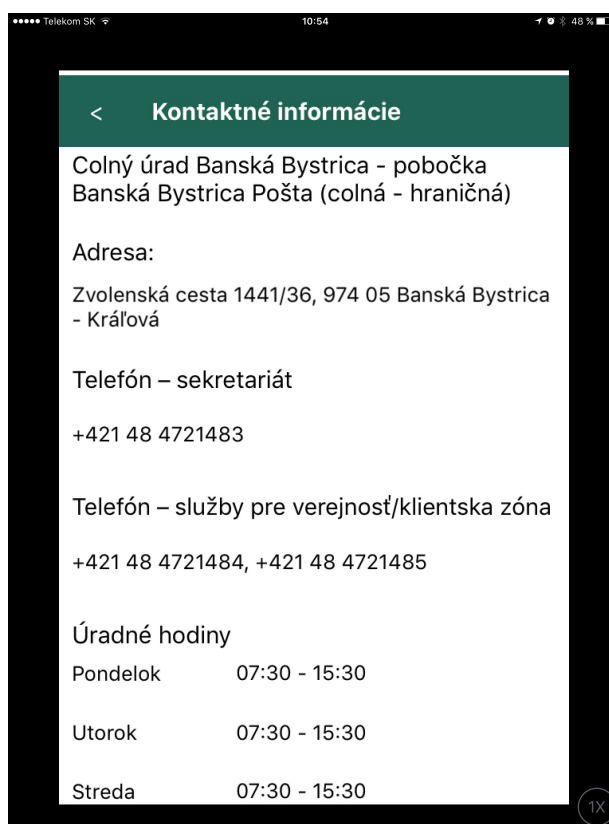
●●●●● Telekom SK 10:54 48 %

<

Kontaktné informácie

Colný úrad Banská Bystrica - pobočka Banská Bystrica Pošta (colná - hraničná)

Adresa:

Zvolenská cesta 1441/36, 974 05 Banská Bystrica - Kráľová

Telefón – sekretariát

+421 48 4721483

Telefón – služby pre verejnosť/klientska zóna

+421 48 4721484, +421 48 4721485

Úradné hodiny

| Pondelok | 07:30 - 15:30 |
|---|---|
| Utorok | 07:30 - 15:30 |
| Streda | 07:30 - 15:30 |

1X